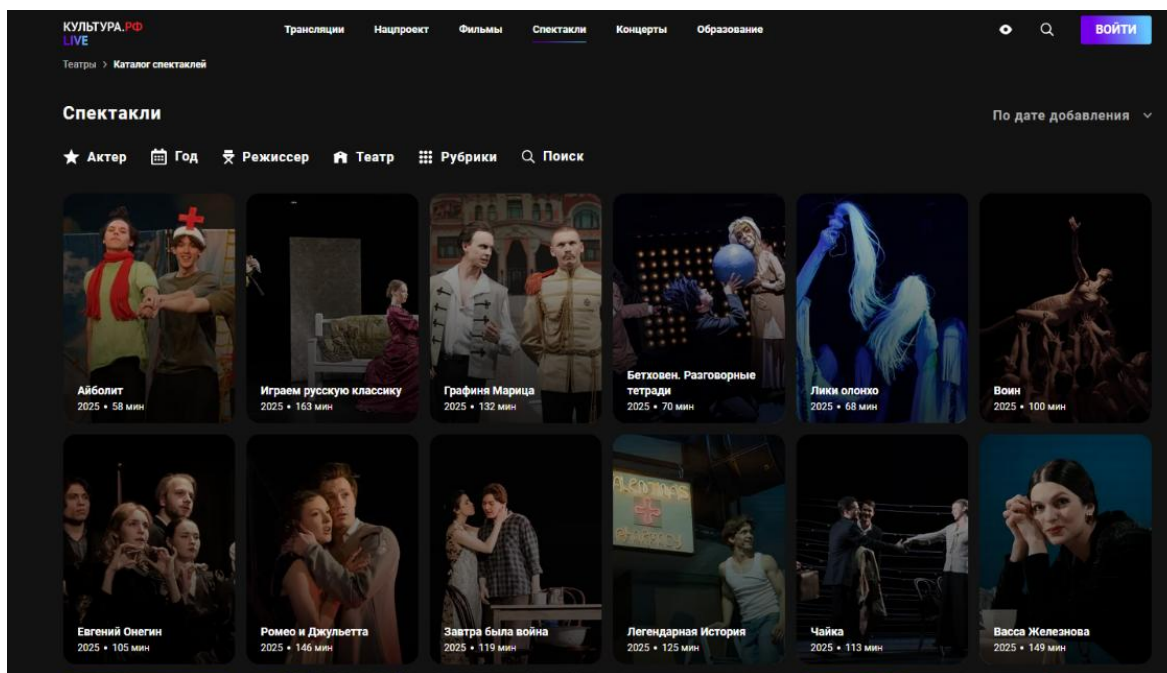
КУЛЬТУРА.РФ
LIVE

Трансляции Нацпроект Фильмы Спектакли Концерты Образование

ВОЙТИ

Театры > Каталог спектаклей

Спектакли

По дате добавления

Актер Год Режиссер Театр Рубрики Поиск

Айболит
2025 • 58 мин

Играем русскую классику
2025 • 163 мин

Графиня Марица
2025 • 132 мин

Бетховен. Разговорные тетради
2025 • 70 мин

Лики олонхо
2025 • 68 мин

Воин
2025 • 100 мин

Евгений Онегин
2025 • 105 мин

Ромео и Джульетта
2025 • 146 мин

Завтра была война
2025 • 119 мин

Легендарная История
2025 • 125 мин

Чайка
2025 • 113 мин

Васса Железнова
2025 • 149 мин